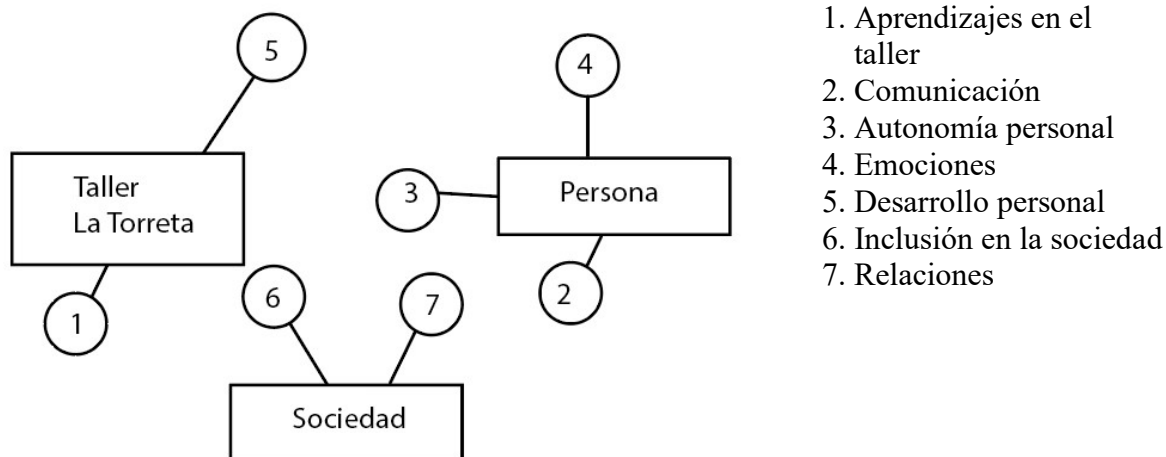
5

Taller
La Torreta

1

4

3

Persona

2

6

7

Sociedad

1. Aprendizajes en el taller
2. Comunicación
3. Autonomía personal
4. Emociones
5. Desarrollo personal
6. Inclusión en la sociedad
7. Relaciones